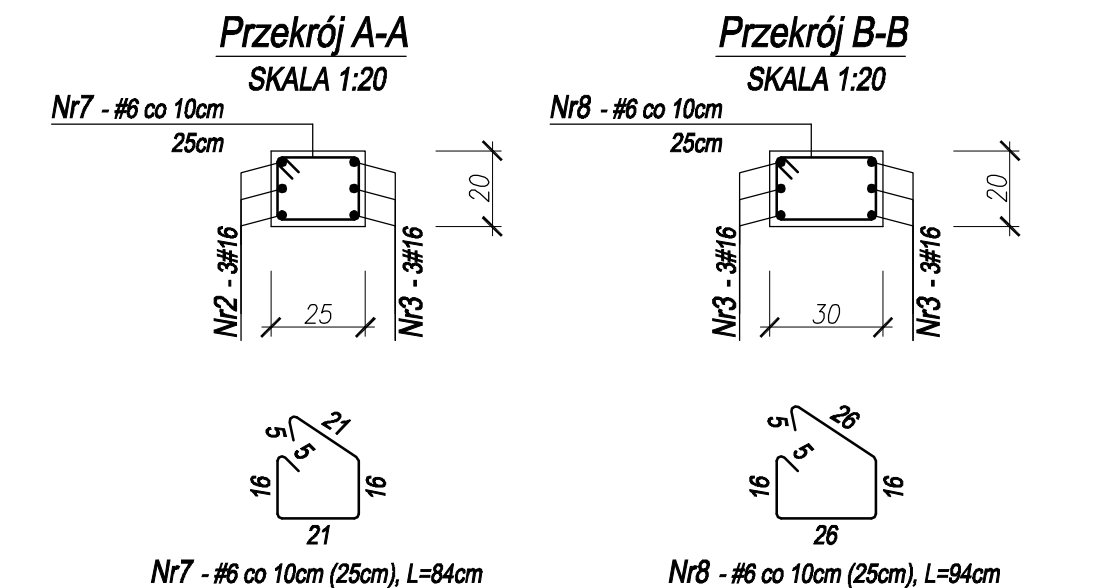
Przekrój A-A
SKALA 1:20

Nr7 - #6 co 10cm
25cm

20

Nr2 - 3#16
Nr3 - 3#16

25

5
21
5
16
16
21

Nr7 - #6 co 10cm (25cm), L=84cm

Przekrój B-B
SKALA 1:20

Nr8 - #6 co 10cm
25cm

20

Nr3 - 3#16
Nr3 - 3#16

30

5
26
5
16
16
26

Nr8 - #6 co 10cm (25cm), L=94cm